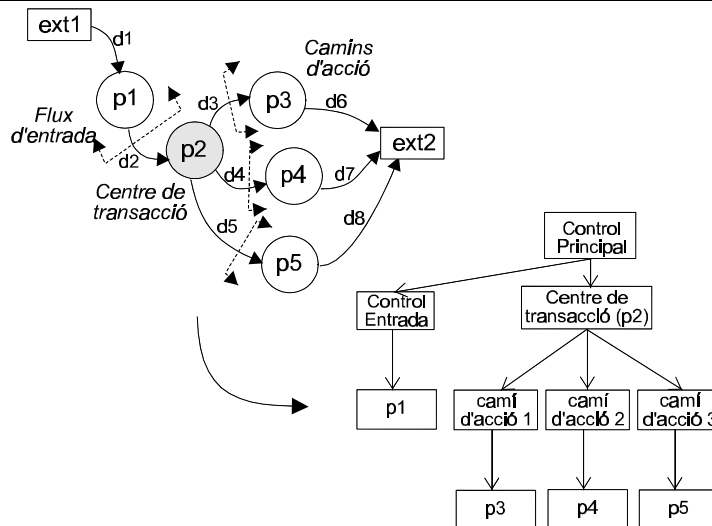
ext1
d1
p1
Flux d'entrada
d2
p2
Centre de transacció
Camins d'acció
d3
p3
d6
d4
p4
d7
ext2
d5
d8
p5
Control Principal
Control Entrada
Centre de transacció (p2)
p1
camí d'acció 1
camí d'acció 2
camí d'acció 3
p3
p4
p5